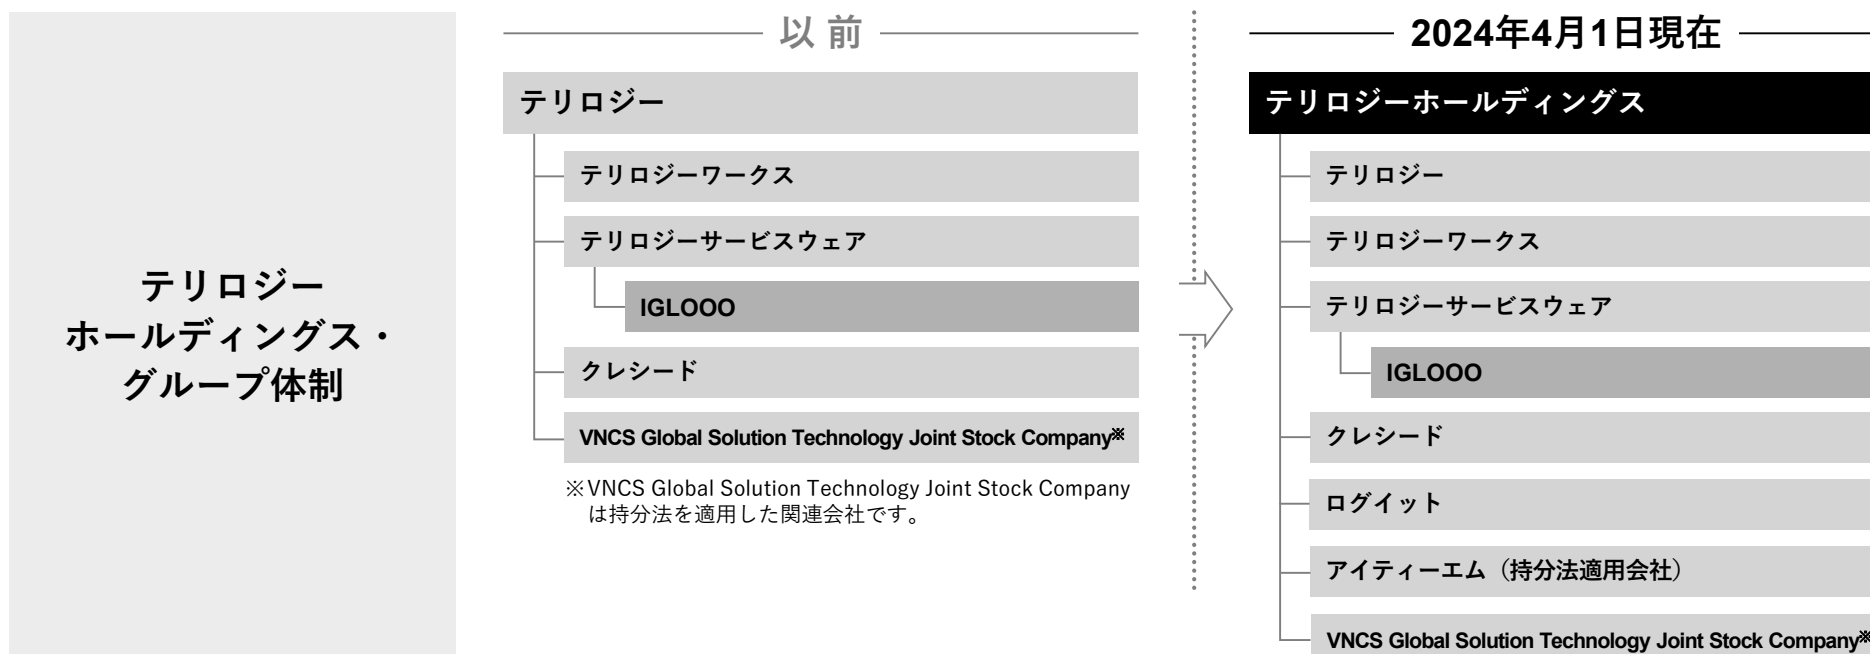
テリロジー
ホールディングス・
グループ体制

以前

テリロジー

テリロジーワークス

テリロジーサービスウェア

IGLOOO

クレシード

VNCS Global Solution Technology Joint Stock Company※

※VNCS Global Solution Technology Joint Stock Company は持分法を適用した関連会社です。

2024年4月1日現在

テリロジーホールディングス

テリロジー

テリロジーワークス

テリロジーサービスウェア

IGLOOO

クレシード

ログイット

アイティーエム（持分法適用会社）

VNCS Global Solution Technology Joint Stock Company※